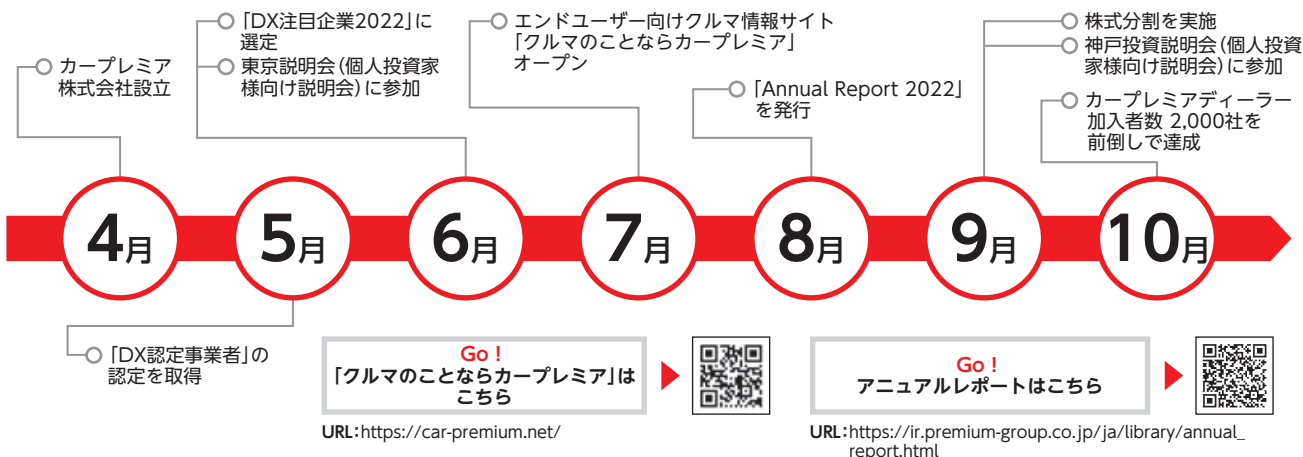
カープレミア株式会社設立

「DX注目企業2022」に選定

東京説明会(個人投資家様向け説明会)に参加

エンドユーザー向けクルマ情報サイト「クルマのことならカープレミア」オープン

「Annual Report 2022」を発行

株式分割を実施

神戸投資説明会(個人投資家様向け説明会)に参加

カープレミアディーラー加入者数 2,000社を前倒しで達成

4月 5月 6月 7月 8月 9月 10月

「DX認定事業者」の認定を取得

Go！
「クルマのことならカープレミア」はこちら

URL：https://car-premium.net/

Go！
アニュアルレポートはこちら

URL：https://ir.premium-group.co.jp/ja/library/annual_report.html